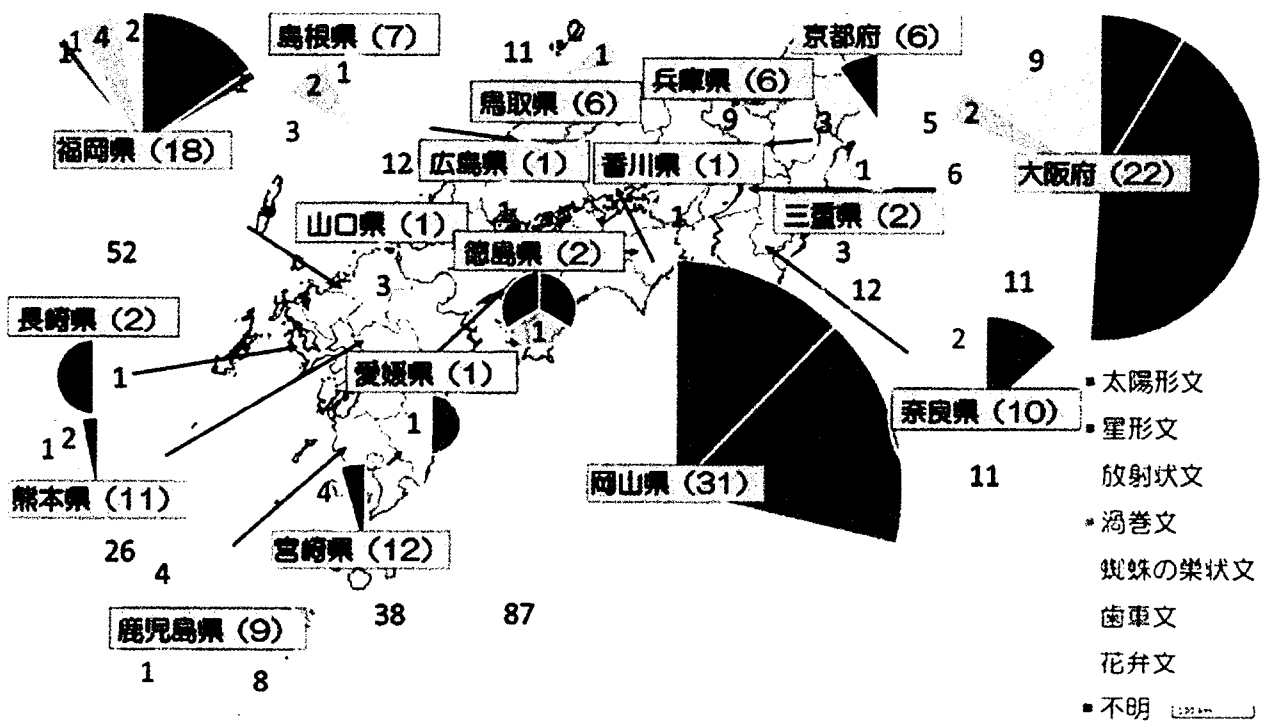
2 1 4 1 1
島根県（7）
11 2 1
京都府（6）
9
2 1
兵庫県（6）
鳥取県（6）
9 3
5 2
福岡県（18）
3
12 広島県（1）
香川県（1）
1 6
大阪府（22）
山口県（1）
1 1
三重県（2）
52
徳島県（2）
3
3
12
11
長崎県（2）
1
2
1
愛媛県（1）
太陽形文
1
奈良県（10）
1 2
星形文
放射状文
熊本県（11）
4
岡山県（31）
11
渦巻文
宮崎県（12）
26 4
蜘蛛の巣状文
38 87
鹿児島県（9）
歯車文
1 8
花弁文
不明